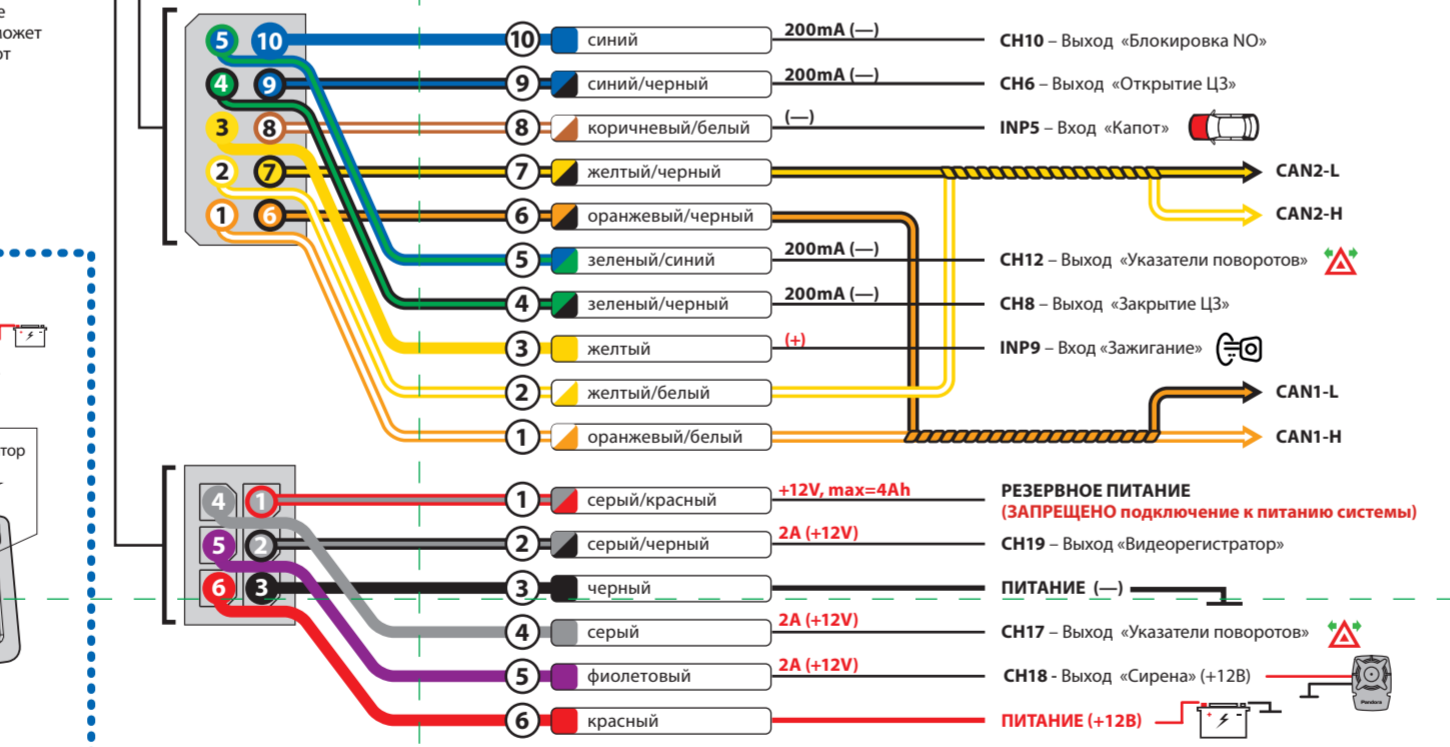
е
ожет
от

тор

5 10 4 9 3 8 2 7 1 6

10 синий 200mA (—) CH10 – Выход «Блокировка NO»
9 синий/черный 200mA (—) CH6 – Выход «Открытие ЦЗ»
8 коричневый/белый (—) INP5 – Вход «Капот»
7 желтый/черный CAN2-L
CAN2-H
6 оранжевый/черный
5 зеленый/синий 200mA (—) CH12 – Выход «Указатели поворотов»
4 зеленый/черный 200mA (—) CH8 – Выход «Закрытие ЦЗ»
3 желтый (+) INP9 – Вход «Зажигание»
2 желтый/белый CAN1-L
1 оранжевый/белый CAN1-H

4 1 5 2 6 3

1 серый/красный +12V, max=4Ah РЕЗЕРВНОЕ ПИТАНИЕ (ЗАПРЕЩЕНО подключение к питанию системы)
2 серый/черный 2A (+12V) CH19 – Выход «Видеорегистратор»
3 черный ПИТАНИЕ (—)
4 серый 2A (+12V) CH17 – Выход «Указатели поворотов»
5 фиолетовый 2A (+12V) CH18 - Выход «Сирена» (+12В)
6 красный ПИТАНИЕ (+12В)